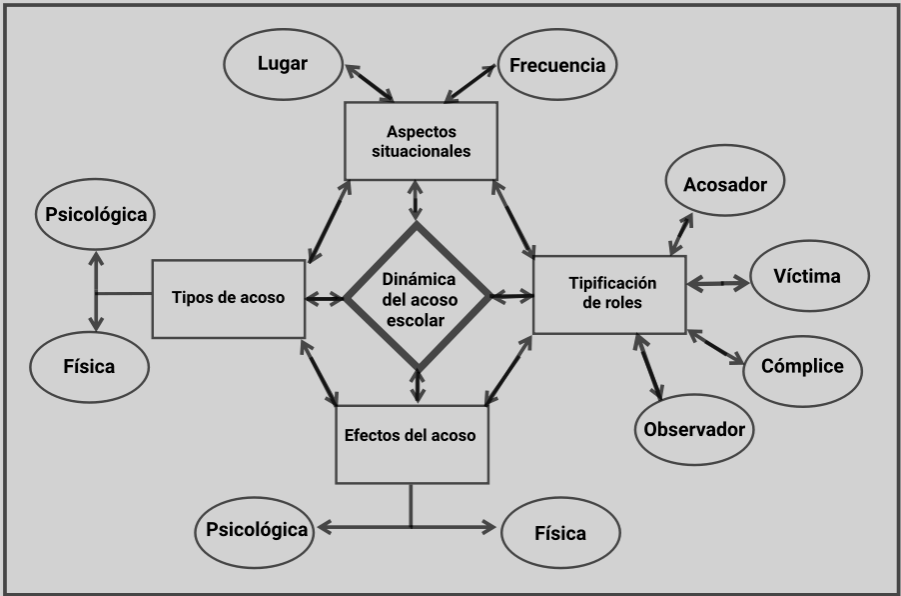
Lugar

Frecuencia

Aspectos situacionales

Psicológica

Acosador

Dinámica del acoso escolar

Tipos de acoso

Tipificación de roles

Víctima

Física

Cómplice

Efectos del acoso

Observador

Psicológica

Física